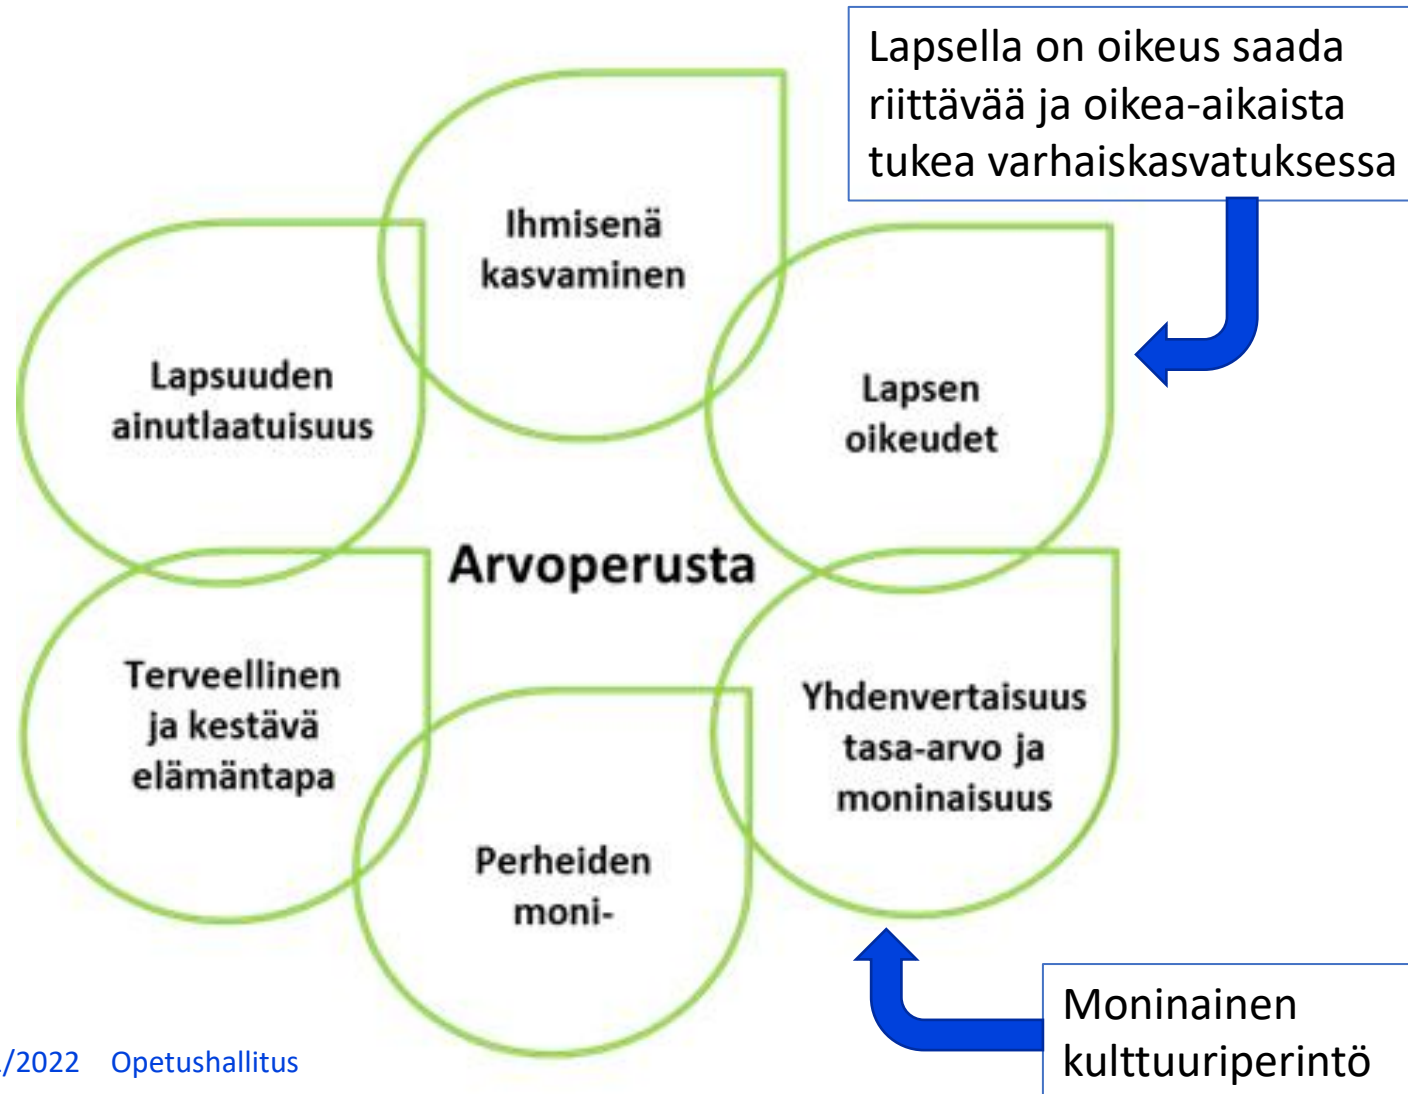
Lapsella on oikeus saada riittävää ja oikea-aikaista tukea varhaiskasvatuksessa

Ihmisenä kasvaminen

Lapsuuden ainutlaatuisuus

Lapsen oikeudet

Arvoperusta

Terveellinen ja kestävä elämäntapa

Yhdenvertaisuus tasa-arvo ja moninaisuus

Perheiden moni-

Moninainen kulttuuriperintö

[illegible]/2022 Opetushallitus